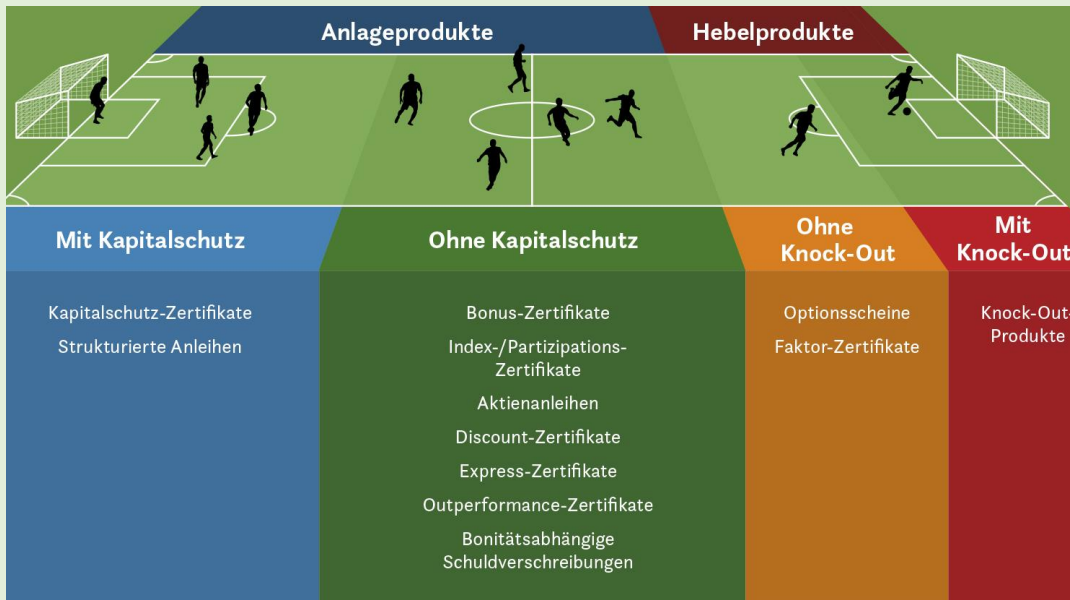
Anlageprodukte

Hebelprodukte

Mit Kapitalschutz

Kapitalschutz-Zertifikate

Strukturierte Anleihen

Ohne Kapitalschutz

Bonus-Zertifikate

Index-/Partizipations-Zertifikate

Aktienanleihen

Discount-Zertifikate

Express-Zertifikate

Outperformance-Zertifikate

Bonitätsabhängige Schuldverschreibungen

Ohne Knock-Out

Optionsscheine

Faktor-Zertifikate

Mit Knock-Out

Knock-Out-Produkte